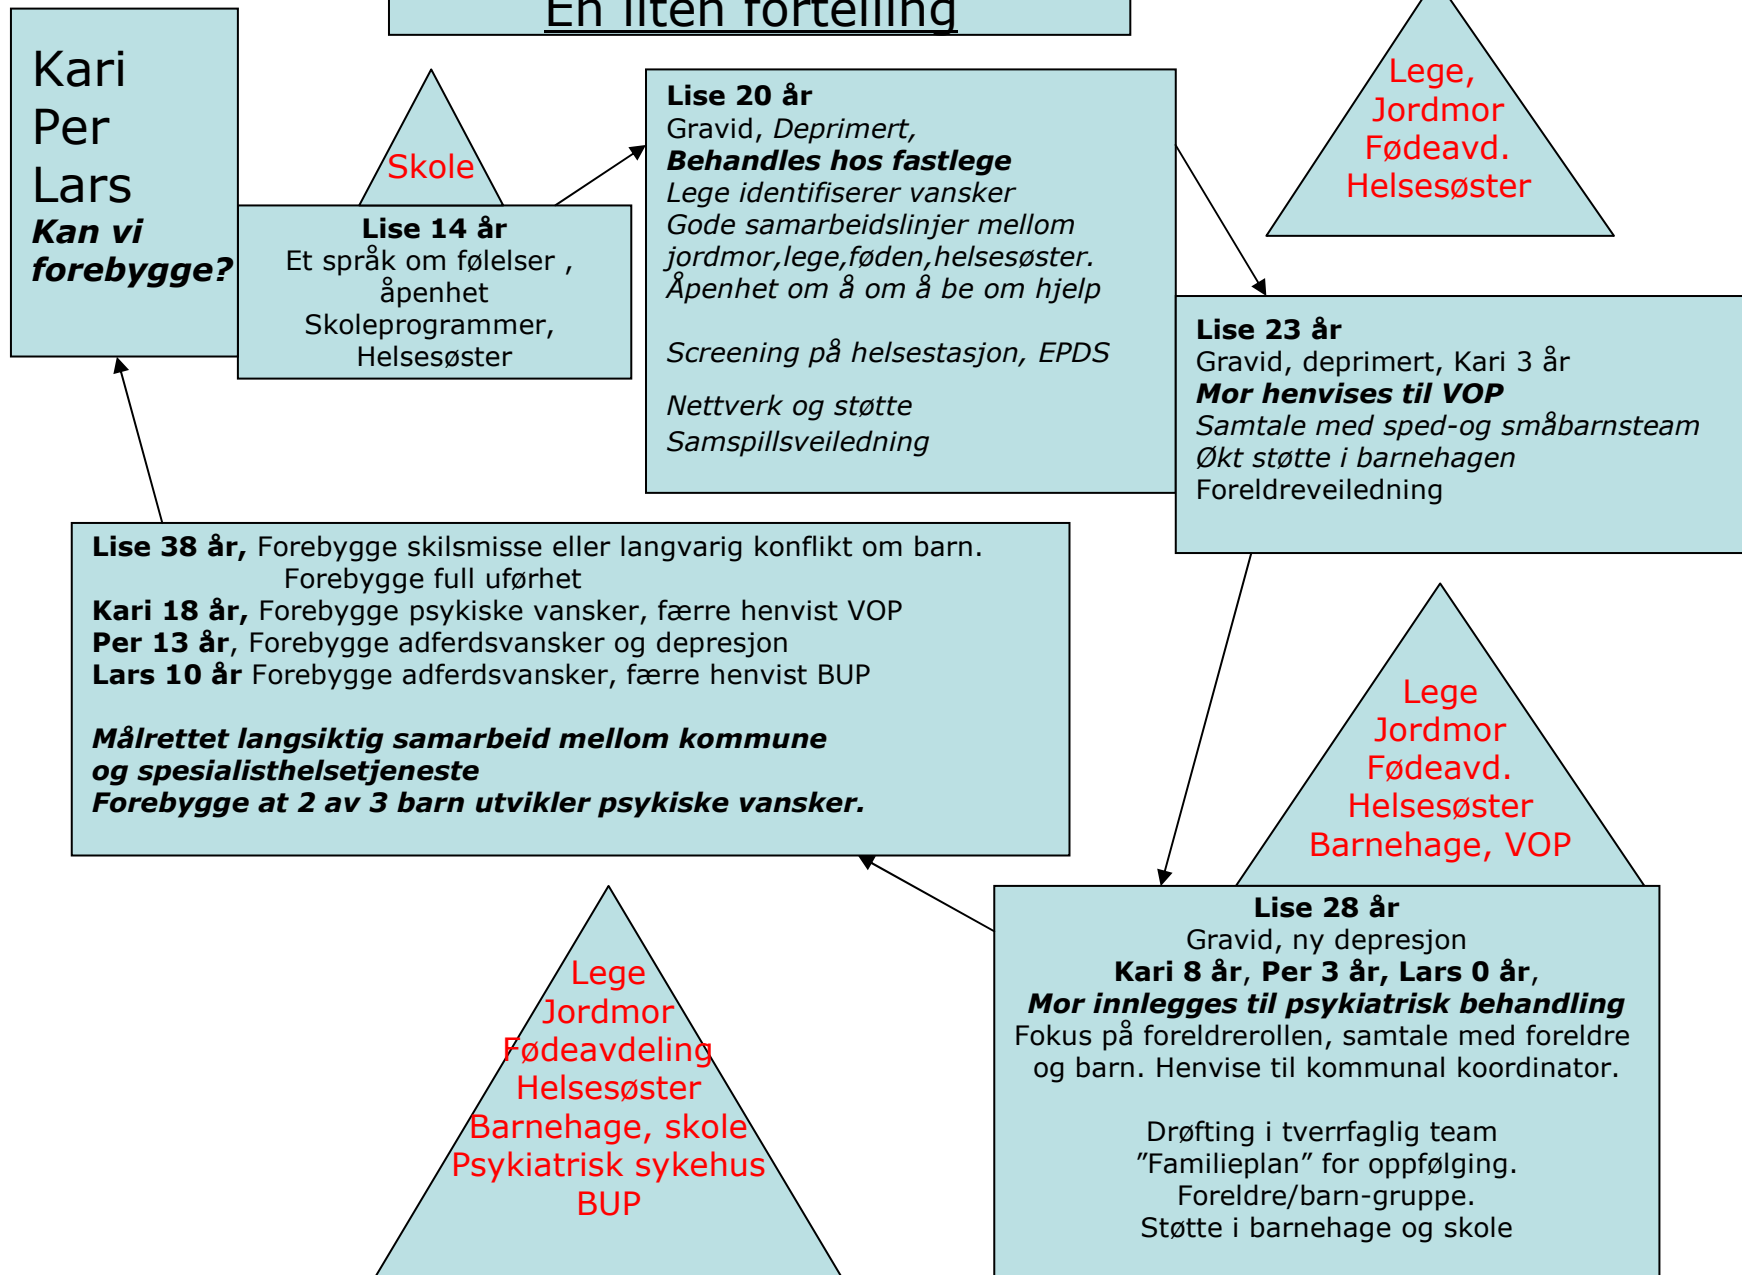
En liten fortelling

Kari
Per
Lars
Kan vi forebygge?

Skole

Lise 14 år
Et språk om følelser , åpenhet
Skoleprogrammer, Helsesøster

Lise 20 år
Gravid, Deprimert,
Behandles hos fastlege
Lege identifiserer vansker
Gode samarbeidslinjer mellom jordmor,lege,føden,helsesøster.
Åpenhet om å om å be om hjelp

Screening på helsestasjon, EPDS

Nettverk og støtte
Samspillsveiledning

Lege,
Jordmor
Fødeavd.
Helsesøster

Lise 23 år
Gravid, deprimert, Kari 3 år
Mor henvises til VOP
Samtale med sped-og småbarnsteam
Økt støtte i barnehagen
Foreldreveiledning

Lise 38 år, Forebygge skilsmisse eller langvarig konflikt om barn.
Forebygge full uførhet
Kari 18 år, Forebygge psykiske vansker, færre henvist VOP
Per 13 år, Forebygge adferdsvansker og depresjon
Lars 10 år Forebygge adferdsvansker, færre henvist BUP

Målrettet langsiktig samarbeid mellom kommune og spesialisthelsetjeneste
Forebygge at 2 av 3 barn utvikler psykiske vansker.

Lege
Jordmor
Fødeavd.
Helsesøster
Barnehage, VOP

Lege
Jordmor
Fødeavdeling
Helsesøster
Barnehage, skole
Psykiatrisk sykehus
BUP

Lise 28 år
Gravid, ny depresjon
Kari 8 år, Per 3 år, Lars 0 år,
Mor innlegges til psykiatrisk behandling
Fokus på foreldrerollen, samtale med foreldre og barn. Henvise til kommunal koordinator.

Drøfting i tverrfaglig team
”Familieplan” for oppfølging.
Foreldre/barn-gruppe.
Støtte i barnehage og skole